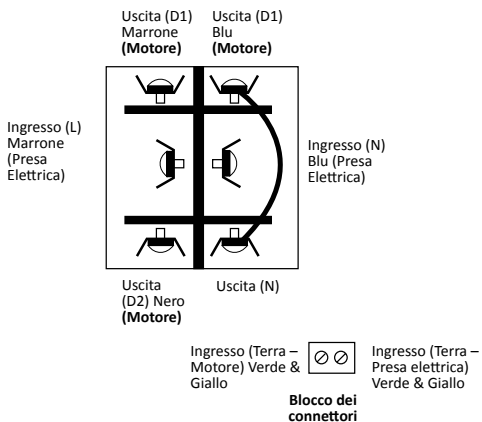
Uscita (D1) Marrone **(Motore)**

Uscita (D1) Blu **(Motore)**

Ingresso (L) Marrone (Presa Elettrica)

Ingresso (N) Blu (Presa Elettrica)

Uscita (D2) Nero **(Motore)**

Uscita (N)

Ingresso (Terra – Motore) Verde & Giallo

Ingresso (Terra – Presa elettrica) Verde & Giallo

**Blocco dei connettori**